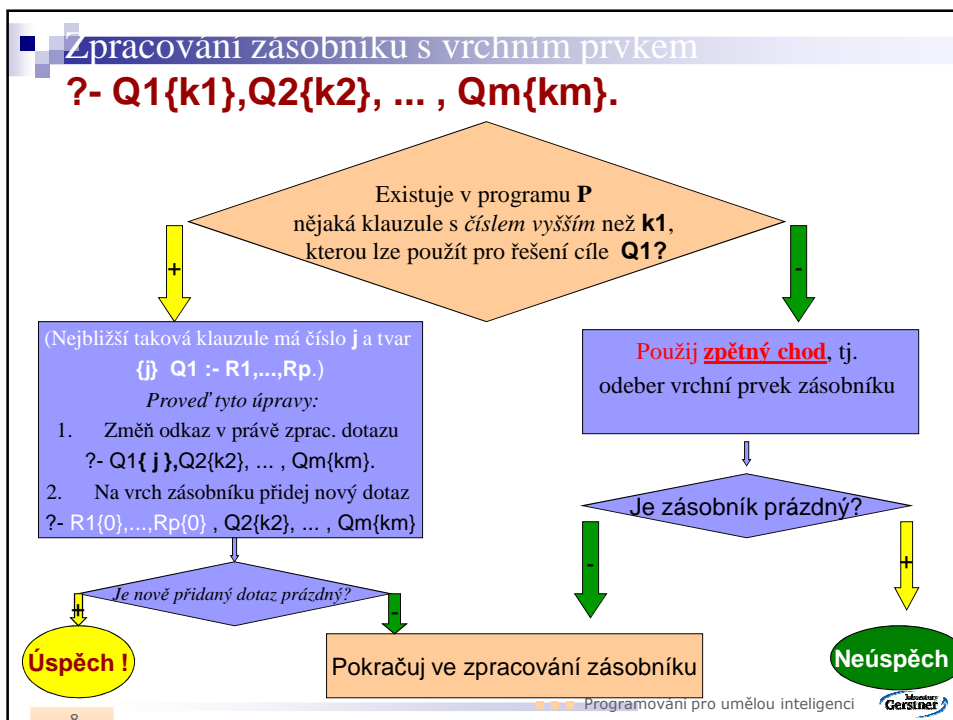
Zpracování zásobníku s vrchním prvkem

?- Q1{k1},Q2{k2}, ... , Qm{km}.

Existuje v programu **P** nějaká klauzule s *číslem vyšším* než **k1**, kterou lze použít pro řešení cíle **Q1?**

+

-

(Nejbližší taková klauzule má číslo **j** a tvar **{j} Q1 :- R1,...,Rp**.)

*Proveď tyto úpravy:*

1. Změň odkaz v právě zprac. dotazu ?- Q1**{ j },**Q2{k2}, ... , Qm{km}.

2. Na vrch zásobníku přidej nový dotaz ?- R1{0},...,Rp{0} , Q2{k2}, ... , Qm{km}

Použij **zpětný chod**, tj. odeber vrchní prvek zásobníku

Je zásobník prázdný?

-

+

*Je nově přidaný dotaz prázdný?*

+

-

**Úspěch !**

Pokračuj ve zpracování zásobníku

**Neúspěch**

Programování pro umělou inteligenci

Gerstner

8